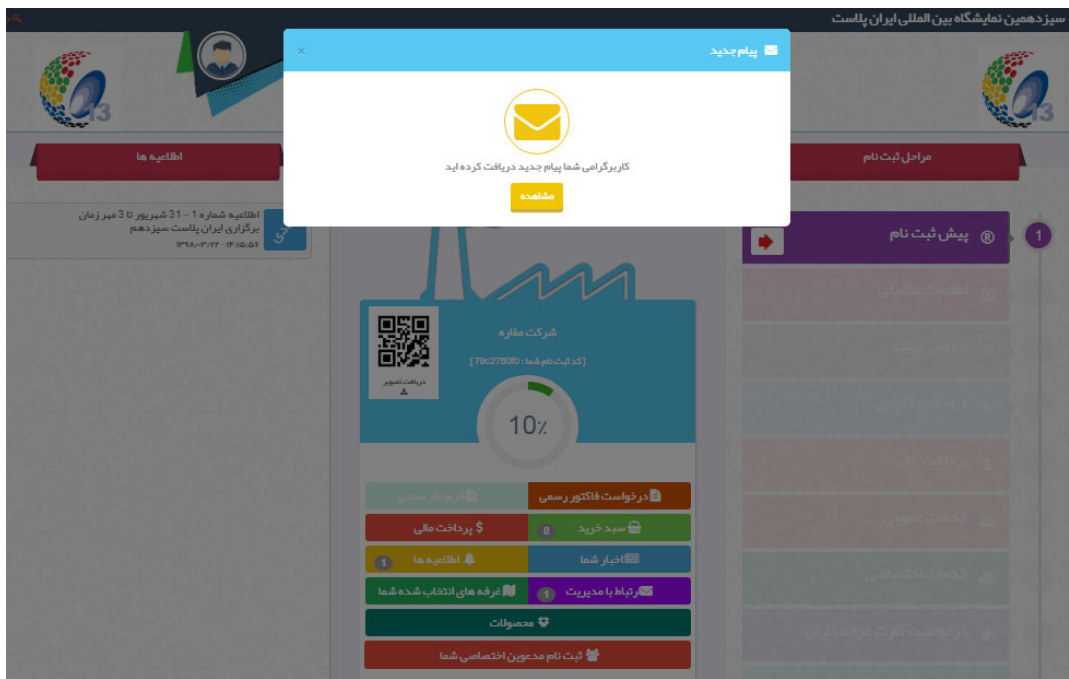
سیزدهمین نمایشگاه بین المللی ایران پلاست

پیام جدید
×
کاربرگرامی شما پیام جدید دریافت کرده اید
مشاهده

اطلاعیه ها
مراحل ثبت نام

اطلاعیه شماره 1 - 31 شهریور تا 3 مهر زمان برگزاری ایران پلاست سیزدهم
۱۳۹۸/۰۳/۲۲ - ۱۴:۱۵:۵۶

1
پیش ثبت نام
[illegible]
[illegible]
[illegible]
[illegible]
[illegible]
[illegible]
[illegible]

شرکت مقاره
[کد ثبت نام شما : 79c2780f0]
دریافت تصویر
10٪

درخواست فاکتور رسمی
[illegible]
سبد خرید 0
پرداخت مالی
اخبار شما
اطلاعیه ها 1
ارتباط با مدیریت 1
غرفه های انتخاب شده شما
محصولات
ثبت نام مدعوین اختصاصی شما